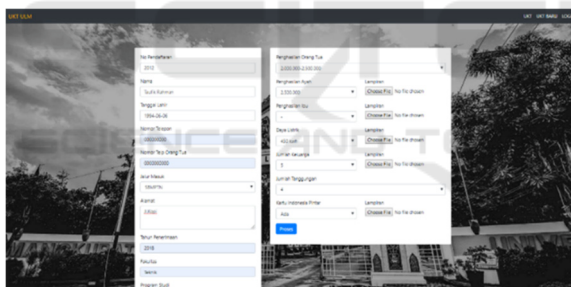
UKT ULM

UKT UKT BARU LOG

No Pendaftaran

2018

Nama

Sudis Rahman

Tanggal Lahir

1994-06-06

Nomor Telepon

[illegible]

Nomor Telp Orang Tua

085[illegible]

Jalur Masuk

SNMPTN

Alamat

Cibubur

Tahun Penerimaan

2018

Fakultas

Teknik

Program Studi

Penghasilan Orang Tua

2.000.000-2.500.000

Penghasilan Ayah

2.500.000

Lampiran

Choose File No file chosen

Penghasilan Ibu

-

Lampiran

Choose File No file chosen

Daya Listrik

450 kwh

Lampiran

Choose File No file chosen

Jumlah Keluarga

3

Lampiran

Choose File No file chosen

Jumlah Tanggungan

4

Kartu Indonesia Pintar

Ada

Lampiran

Choose File No file chosen

Proses